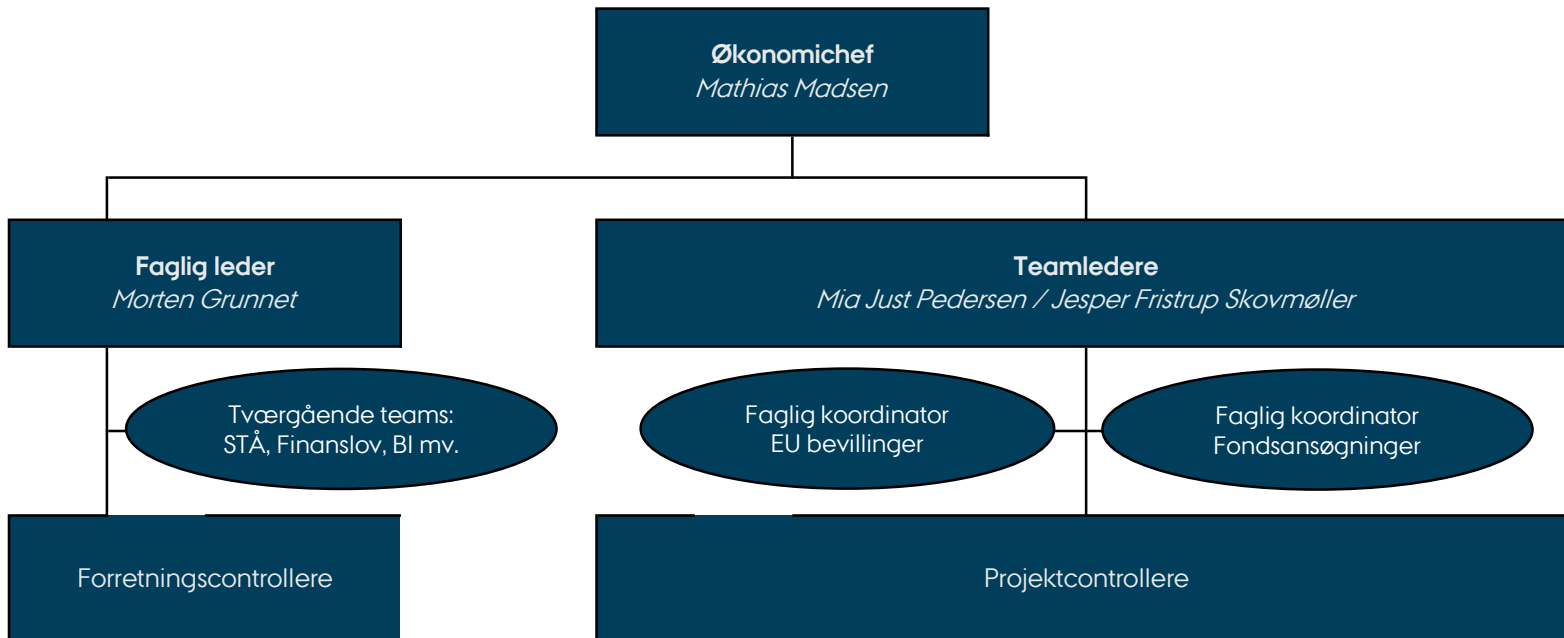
Økonomichef
Mathias Madsen

Faglig leder
Morten Grunnet

Teamledere
Mia Just Pedersen / Jesper Fristrup Skovmøller

Tværgående teams:
STÅ, Finanslov, BI mv.

Faglig koordinator
EU bevillinger

Faglig koordinator
Fondsansøgninger

Forretningscontrollere

Projektcontrollere